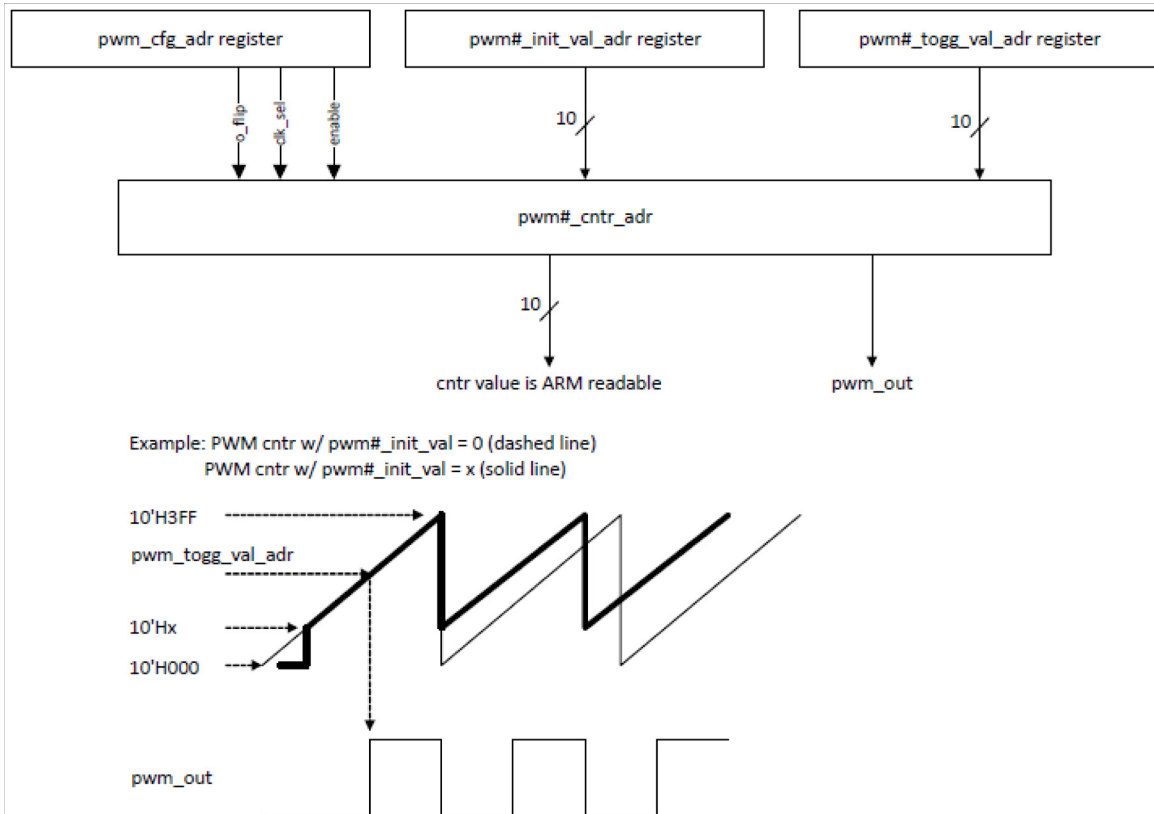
pwm_cfg_adr register

pwm#_init_val_adr register

pwm#_togg_val_adr register

o_flip
clk_sel
enable

10
10

pwm#_cntr_adr

10

cntr value is ARM readable

pwm_out

Example: PWM cntr w/ pwm#_init_val = 0 (dashed line)
PWM cntr w/ pwm#_init_val = x (solid line)

10'H3FF
pwm_togg_val_adr
10'Hx
10'H000

pwm_out